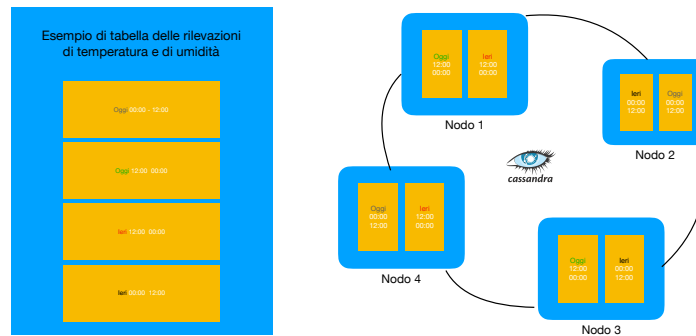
Esempio di tabella delle rilevazioni di temperatura e di umidità

Oggi 00:00 - 12:00

Oggi 12:00 00:00

Ieri 12:00 00:00

Ieri 00:00 12:00

Oggi 12:00 00:00

Ieri 12:00 00:00

Nodo 1

Ieri 00:00 12:00

Oggi 00:00 12:00

Nodo 2

cassandra

Oggi 00:00 12:00

Ieri 12:00 00:00

Nodo 4

Oggi 12:00 00:00

Ieri 00:00 12:00

Nodo 3